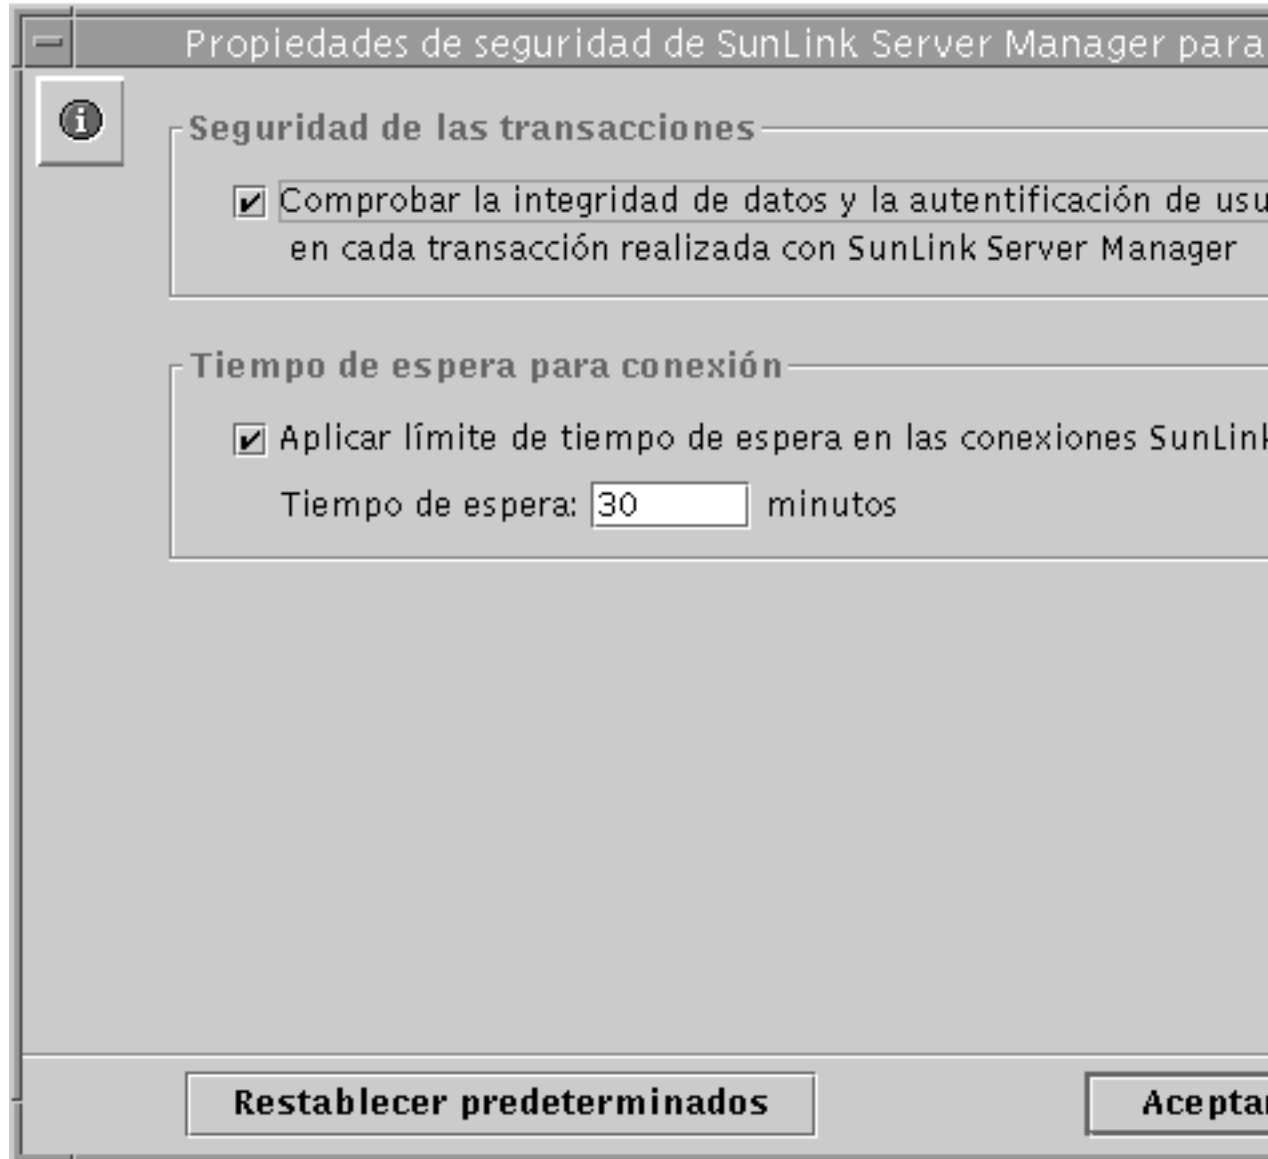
Propiedades de seguridad de SunLink Server Manager para

Seguridad de las transacciones

☑ Comprobar la integridad de datos y la autentificación de usu en cada transacción realizada con SunLink Server Manager

Tiempo de espera para conexión

☑ Aplicar límite de tiempo de espera en las conexiones SunLink

Tiempo de espera: 30 minutos

Restablecer predeterminados

Aceptar